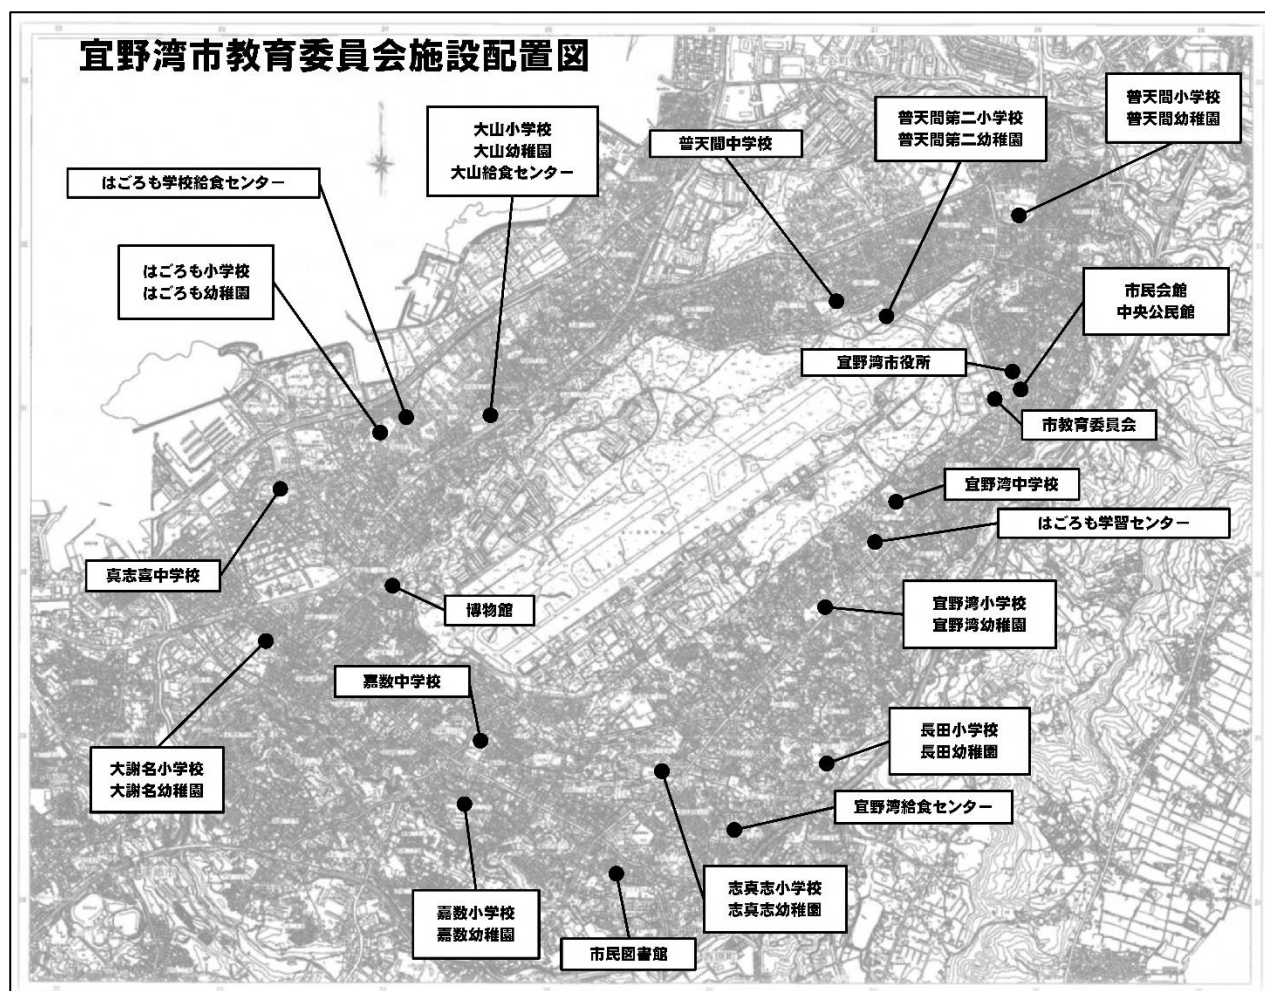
宜野湾市教育委員会施設配置図

大山小学校
大山幼稚園
大山給食センター

普天間中学校

普天間第二小学校
普天間第二幼稚園

普天間小学校
普天間幼稚園

はごろも学校給食センター

はごろも小学校
はごろも幼稚園

市民会館
中央公民館

宜野湾市役所

市教育委員会

宜野湾中学校

はごろも学習センター

真志喜中学校

博物館

宜野湾小学校
宜野湾幼稚園

嘉数中学校

長田小学校
長田幼稚園

大謝名小学校
大謝名幼稚園

宜野湾給食センター

志真志小学校
志真志幼稚園

嘉数小学校
嘉数幼稚園

市民図書館